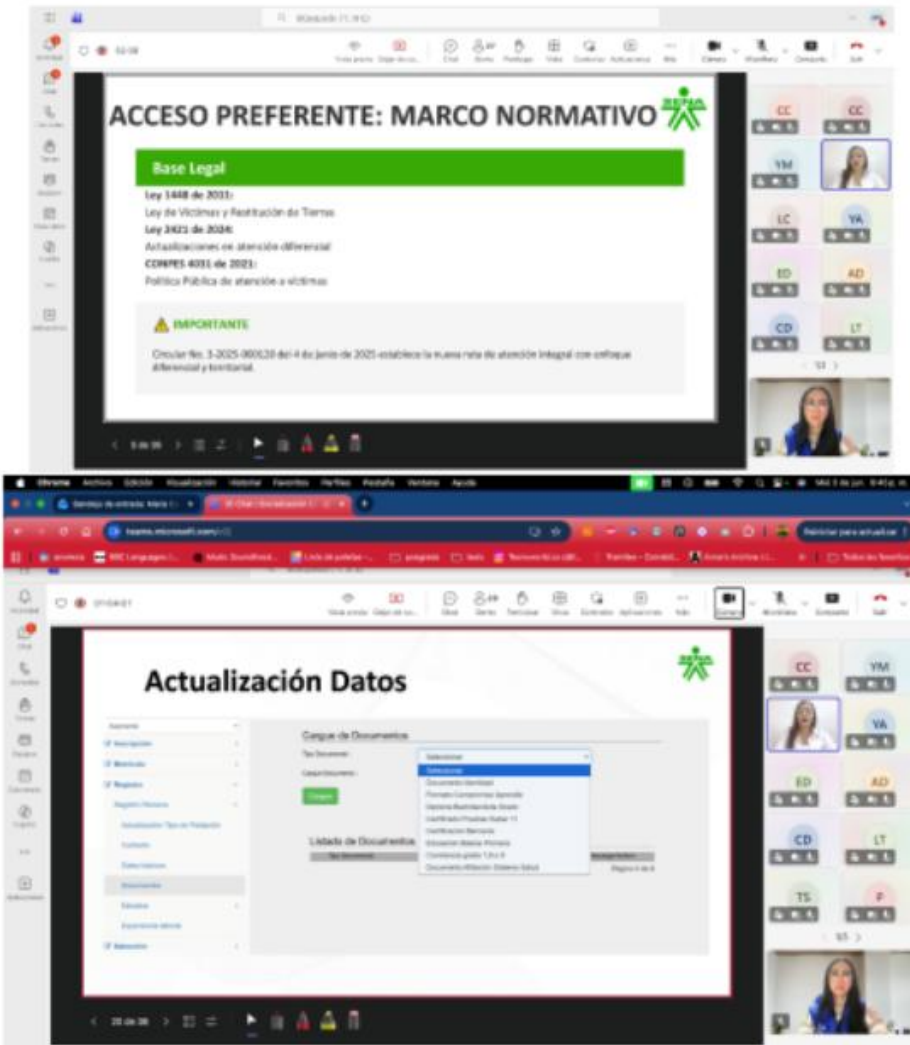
ACCESO PREFERENTE: MARCO NORMATIVO

SENA

Base Legal

Ley 1448 de 2011:
Ley de Víctimas y Restitución de Tierras
Ley 2421 de 2024:
Actualizaciones en atención diferencial
CONPES 4031 de 2021:
Política Pública de atención a víctimas

IMPORTANTE

Circular No. 3-2025-000120 del 4 de junio de 2025 establece la nueva ruta de atención integral con enfoque diferencial y territorial.

CC CC YM LC YA ED AD CD LT

Chrome Archivo Edición Visualización Historial Favoritos Perfiles Pestaña Ventana Ayuda

teams.microsoft.com

Reiniciar para actualizar

Actualización Datos

SENA

Cargue de Documentos

Tipo Documento:
Seleccione
Cargue Documento:
Cargar

Seleccione
Documento Identidad
Formato Compromiso Aprendiz
Diploma Bachillerato
Certificado Pruebas Saber 11
Certificación Bancaria
Educación Básica Primaria
Constancia grado 7,8 o 9
Documento Afiliación Sistema Salud

Listado de Documentos

Inscripción
Matrícula
Registro
Registro Persona
Actualización Tipo de Población
Contacto
Datos básicos
Documentos
Estudios
Experiencia laboral
Admisión

CC YM YA ED AD CD LT TS P